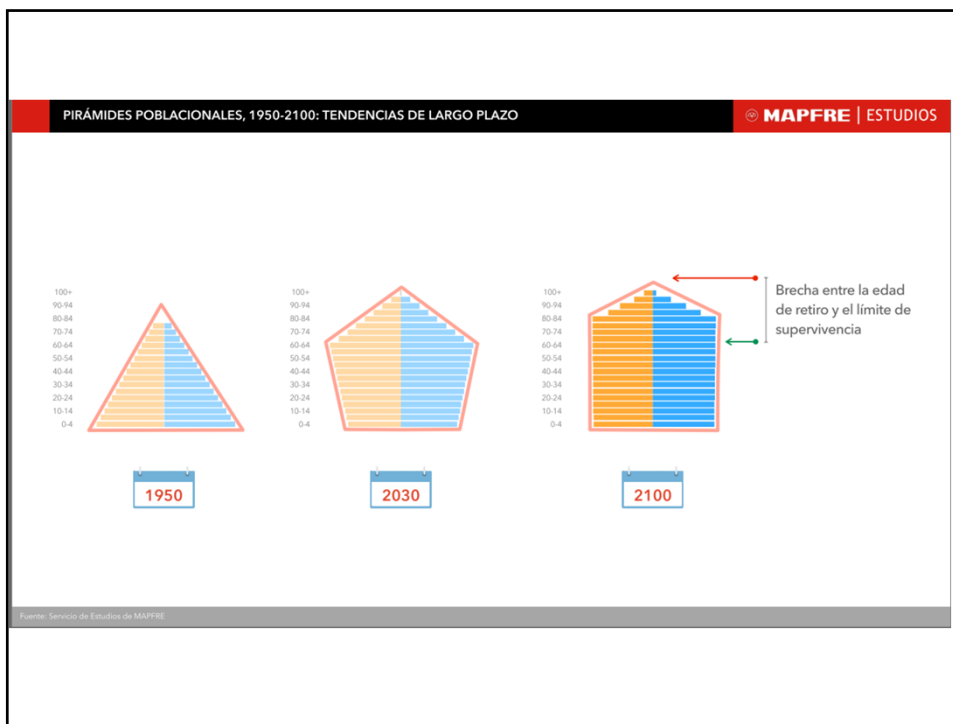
PIRÁMIDES POBLACIONALES, 1950-2100: TENDENCIAS DE LARGO PLAZO

MAPFRE | ESTUDIOS

100+
90-94
80-84
70-74
60-64
50-54
40-44
30-34
20-24
10-14
0-4

1950

100+
90-94
80-84
70-74
60-64
50-54
40-44
30-34
20-24
10-14
0-4

2030

100+
90-94
80-84
70-74
60-64
50-54
40-44
30-34
20-24
10-14
0-4

2100

Brecha entre la edad de retiro y el límite de supervivencia

Fuente: Servicio de Estudios de MAPFRE